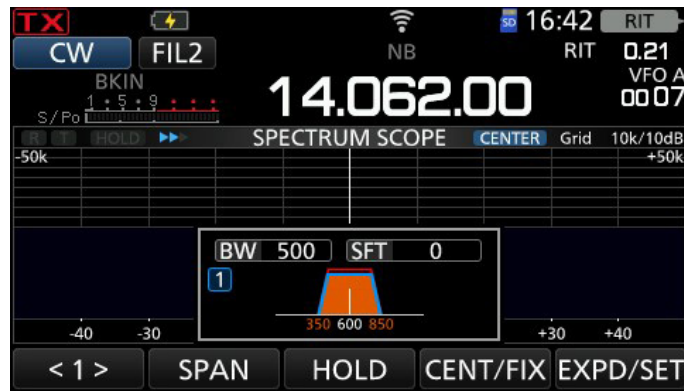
TX
SD 16:42 RIT
CW FIL2
NB
RIT 0.21
BKIN
VFO A
S/Po 1 5 9
14.062.00
0007
R T HOLD
SPECTRUM SCOPE CENTER Grid 10k/10dB
-50k
+50k
BW 500 SFT 0
1
350 600 850
-40 -30
+30 +40
< 1 > SPAN HOLD CENT/FIX EXPD/SET